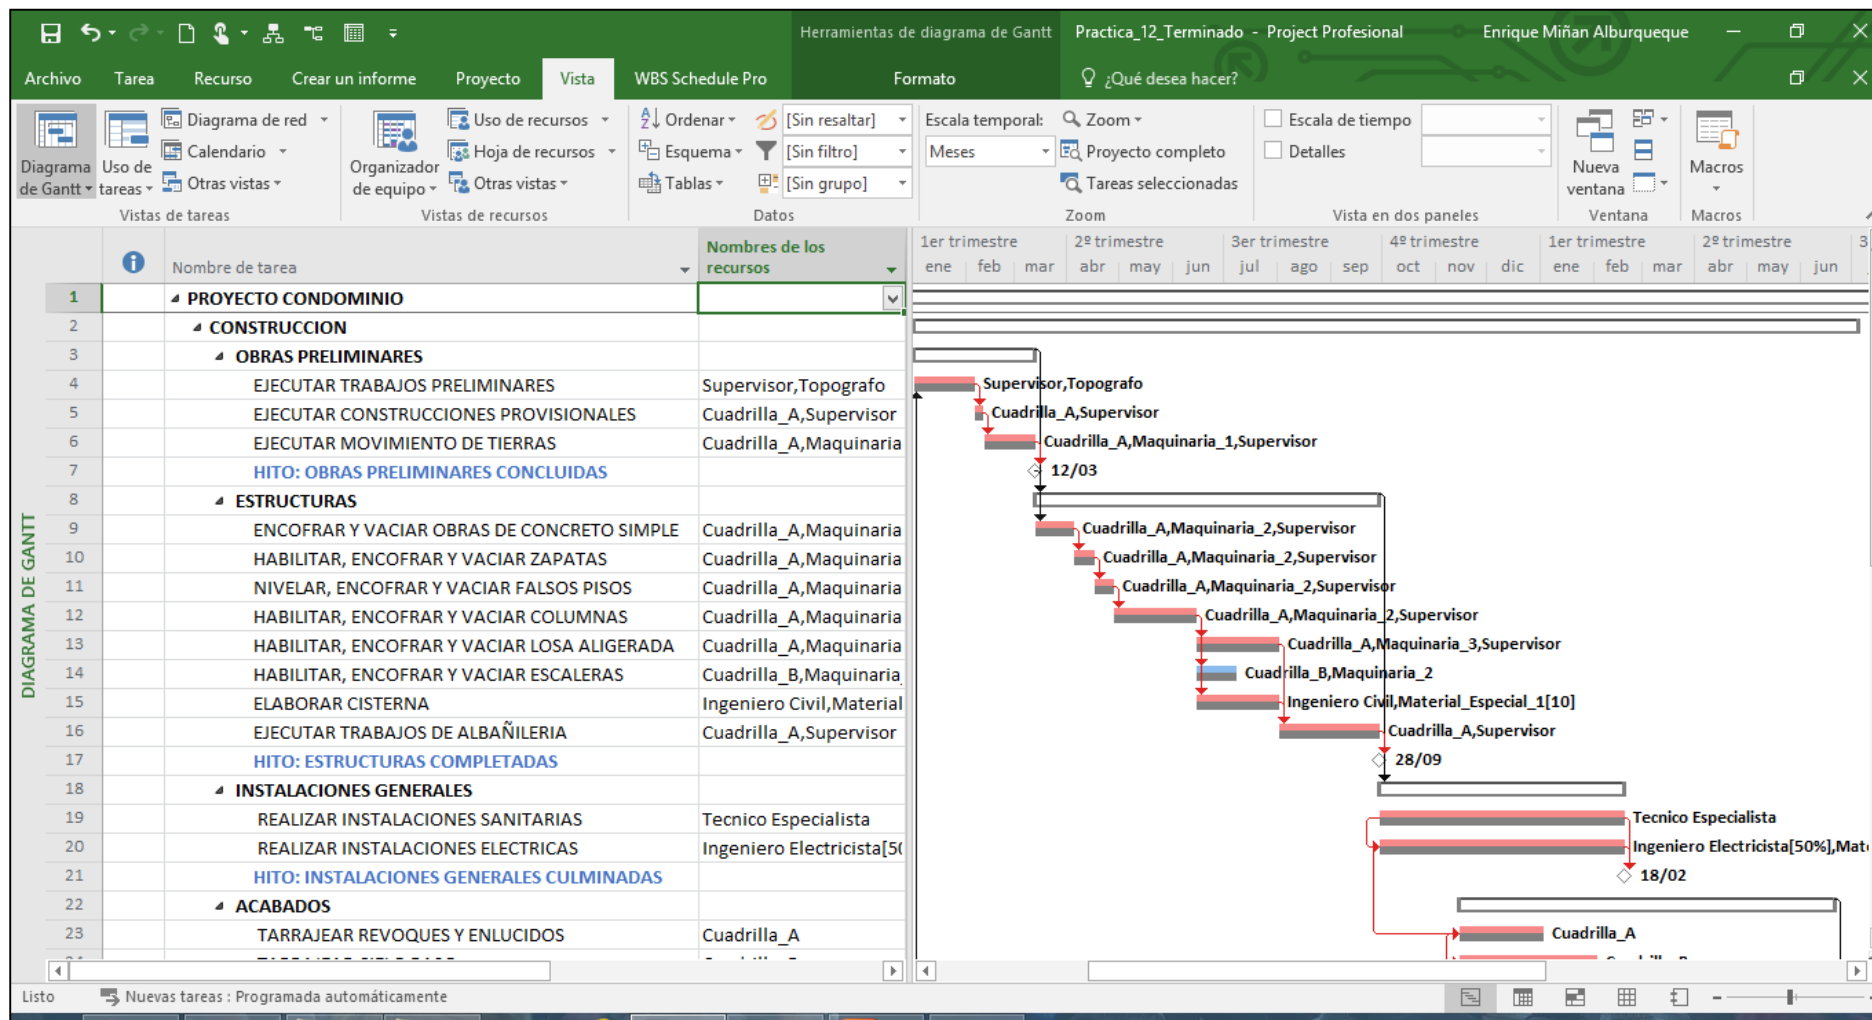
Herramientas de diagrama de Gantt Practica_12_Terminado - Project Profesional Enrique Miñan Alburqueque

Archivo Tarea Recurso Crear un informe Proyecto Vista WBS Schedule Pro Formato ¿Qué desea hacer?

Diagrama de Gantt Uso de tareas Diagrama de red Calendario Otras vistas Vistas de tareas
Organizador de equipo Uso de recursos Hoja de recursos Otras vistas Vistas de recursos
Ordenar Esquema Tablas [Sin resaltar] [Sin filtro] [Sin grupo] Datos
Escala temporal: Meses Zoom Proyecto completo Tareas seleccionadas Zoom
Escala de tiempo Detalles Vista en dos paneles
Nueva ventana Ventana
Macros Macros

DIAGRAMA DE GANTT

| | Nombre de tarea | Nombres de los recursos |
|---|---|---|
| 1 | PROYECTO CONDOMINIO | |
| 2 | CONSTRUCCION | |
| 3 | OBRAS PRELIMINARES | |
| 4 | EJECUTAR TRABAJOS PRELIMINARES | Supervisor,Topografo |
| 5 | EJECUTAR CONSTRUCCIONES PROVISIONALES | Cuadrilla_A,Supervisor |
| 6 | EJECUTAR MOVIMIENTO DE TIERRAS | Cuadrilla_A,Maquinaria |
| 7 | HITO: OBRAS PRELIMINARES CONCLUIDAS | |
| 8 | ESTRUCTURAS | |
| 9 | ENCOFRAR Y VACIAR OBRAS DE CONCRETO SIMPLE | Cuadrilla_A,Maquinaria |
| 10 | HABILITAR, ENCOFRAR Y VACIAR ZAPATAS | Cuadrilla_A,Maquinaria |
| 11 | NIVELAR, ENCOFRAR Y VACIAR FALSOS PISOS | Cuadrilla_A,Maquinaria |
| 12 | HABILITAR, ENCOFRAR Y VACIAR COLUMNAS | Cuadrilla_A,Maquinaria |
| 13 | HABILITAR, ENCOFRAR Y VACIAR LOSA ALIGERADA | Cuadrilla_A,Maquinaria |
| 14 | HABILITAR, ENCOFRAR Y VACIAR ESCALERAS | Cuadrilla_B,Maquinaria |
| 15 | ELABORAR CISTERNA | Ingeniero Civil,Material |
| 16 | EJECUTAR TRABAJOS DE ALBAÑILERIA | Cuadrilla_A,Supervisor |
| 17 | HITO: ESTRUCTURAS COMPLETADAS | |
| 18 | INSTALACIONES GENERALES | |
| 19 | REALIZAR INSTALACIONES SANITARIAS | Tecnico Especialista |
| 20 | REALIZAR INSTALACIONES ELECTRICAS | Ingeniero Electricista[5( |
| 21 | HITO: INSTALACIONES GENERALES CULMINADAS | |
| 22 | ACABADOS | |
| 23 | TARRAJEAR REVOQUES Y ENLUCIDOS | Cuadrilla_A |

1er trimestre 2º trimestre 3er trimestre 4º trimestre 1er trimestre 2º trimestre
ene feb mar abr may jun jul ago sep oct nov dic ene feb mar abr may jun

Supervisor,Topografo
Cuadrilla_A,Supervisor
Cuadrilla_A,Maquinaria_1,Supervisor
12/03
Cuadrilla_A,Maquinaria_2,Supervisor
Cuadrilla_A,Maquinaria_2,Supervisor
Cuadrilla_A,Maquinaria_2,Supervisor
Cuadrilla_A,Maquinaria_2,Supervisor
Cuadrilla_A,Maquinaria_3,Supervisor
Cuadrilla_B,Maquinaria_2
Ingeniero Civil,Material_Especial_1[10]
Cuadrilla_A,Supervisor
28/09
Tecnico Especialista
Ingeniero Electricista[50%],Mat
18/02
Cuadrilla_A

Listo Nuevas tareas : Programada automáticamente